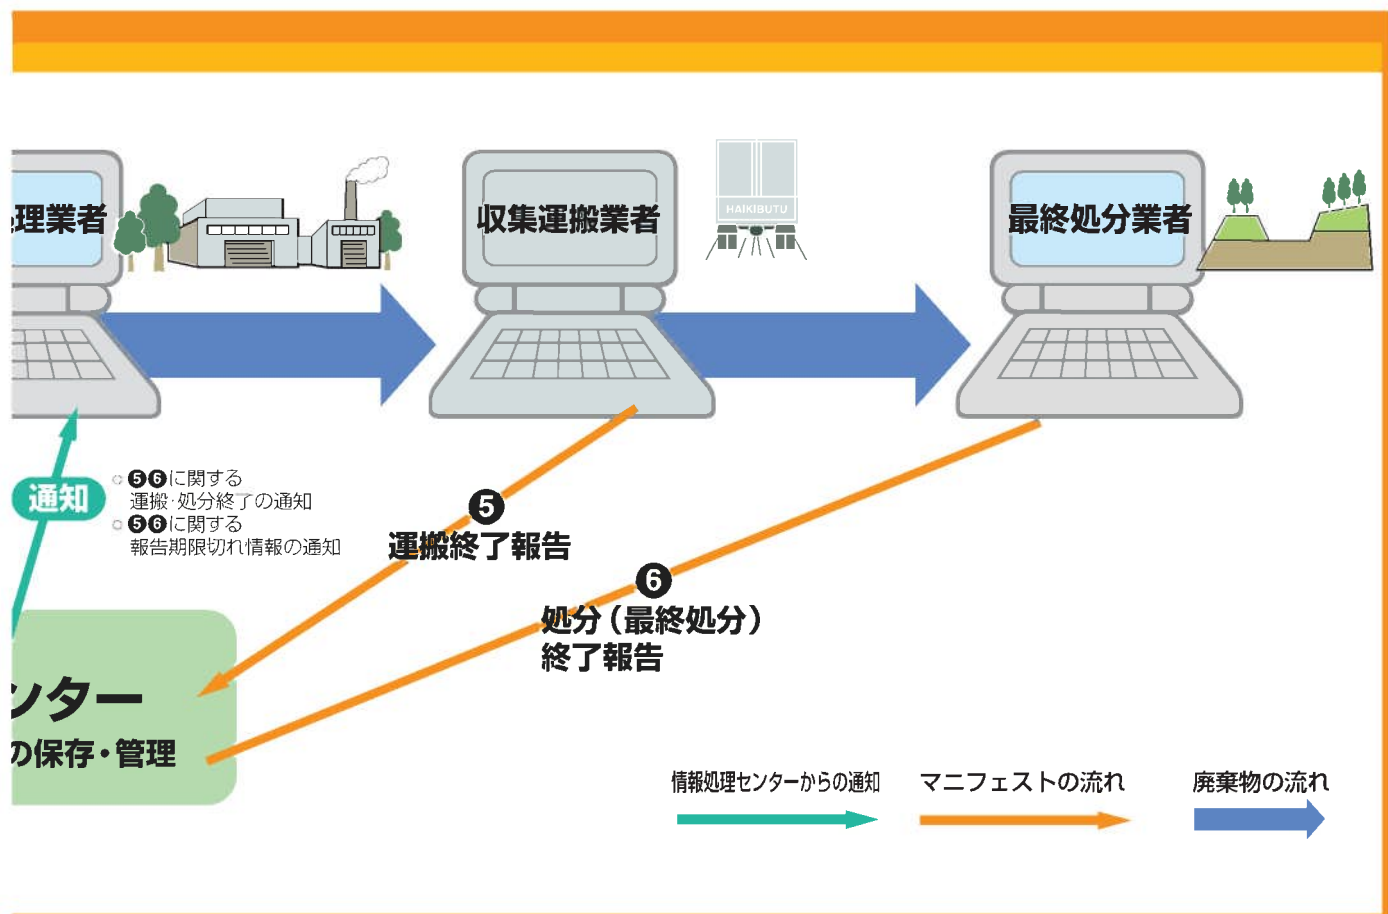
理業者

HAIKIBUTU

収集運搬業者

最終処分業者

通知

○ ❺❻に関する
運搬・処分終了の通知
○ ❺❻に関する
報告期限切れ情報の通知

❺
運搬終了報告

❻
処分（最終処分）
終了報告

ンター
の保存・管理

情報処理センターからの通知　マニフェストの流れ　廃棄物の流れ